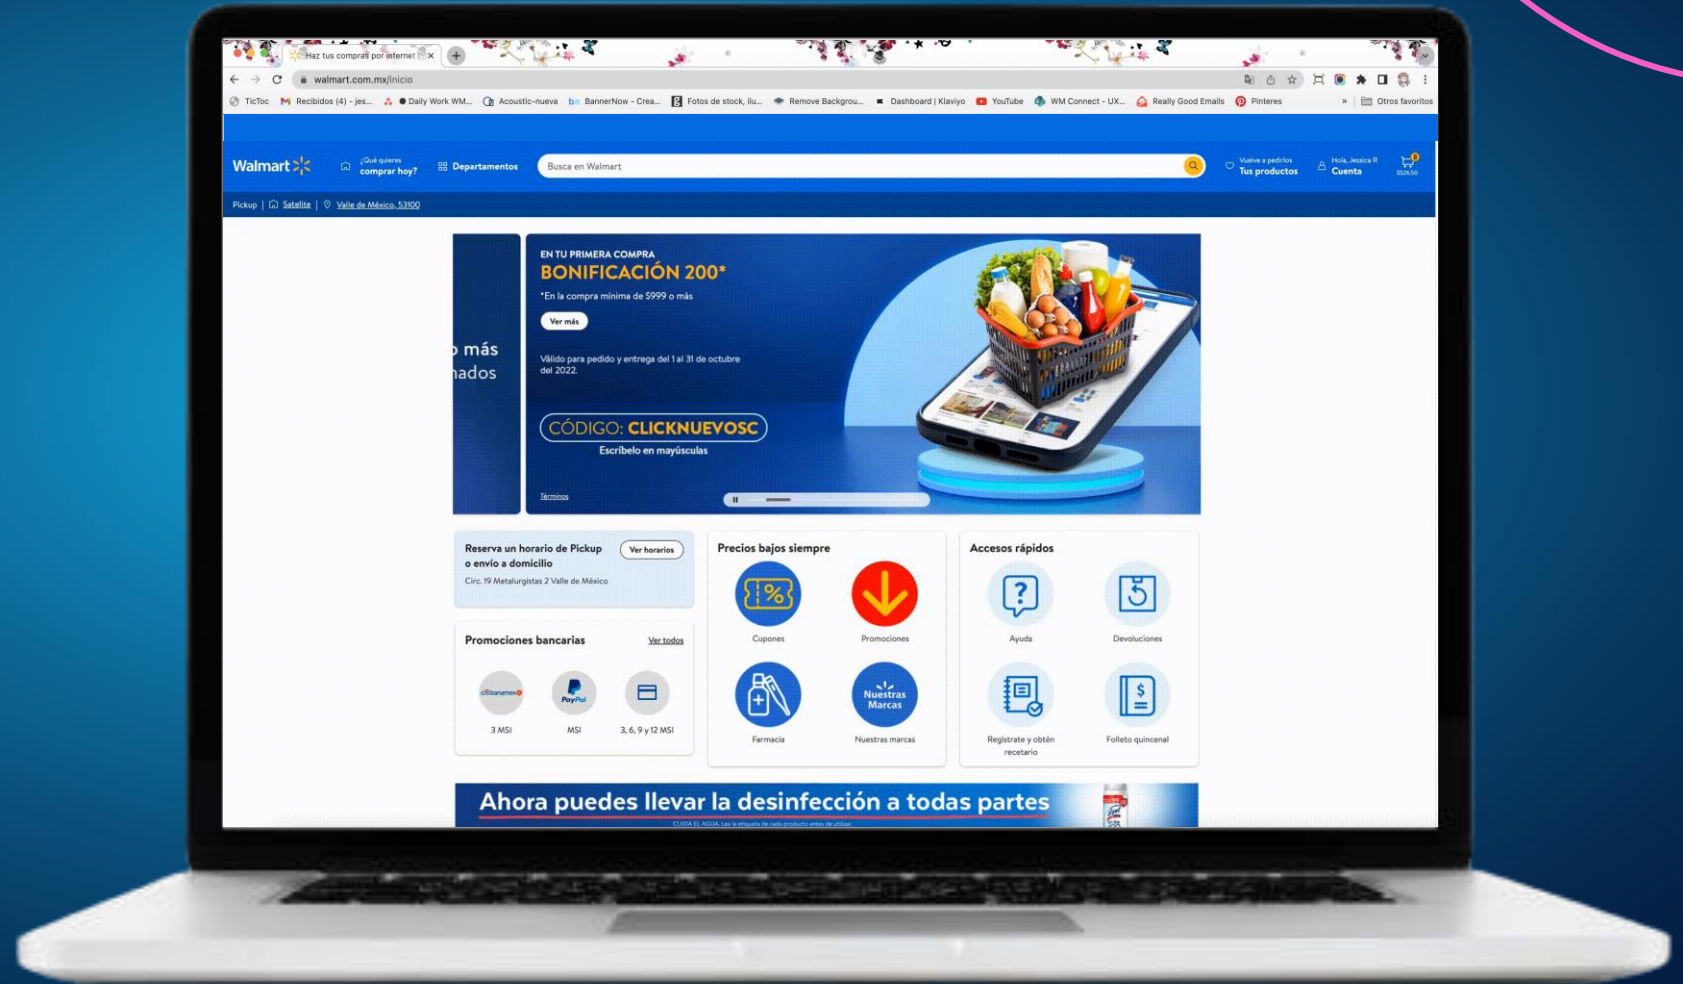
Haz tus compras por internet ×
walmart.com.mx/inicio
TicToc Recibidos (4) - jes... Daily Work WM... Acoustic-nueva BannerNow - Crea... Fotos de stock, ilu... Remove Backgrou... Dashboard | Klaviyo YouTube WM Connect - UX... Really Good Emails Pinteres » Otros favoritos

Walmart ¿Qué quieres comprar hoy? Departamentos Busca en Walmart Vuelve a pedirlos Tus productos Hola, Jessica R Cuenta 0 $526.50
Pickup | Satelite | Valle de México, 53100

más
nados

EN TU PRIMERA COMPRA
BONIFICACIÓN 200*
*En la compra mínima de $999 o más
Ver más
Válido para pedido y entrega del 1 al 31 de octubre del 2022.
CÓDIGO: CLICKNUEVOSC
Escríbelo en mayúsculas
Términos

Reserva un horario de Pickup o envío a domicilio
Ver horarios
Circ. 19 Metalurgistas 2 Valle de México

Promociones bancarias
Ver todos
citibanamex 3 MSI
PayPal MSI
3, 6, 9 y 12 MSI

Precios bajos siempre
Cupones
Promociones
Farmacia
Nuestras Marcas
Nuestras marcas

Accesos rápidos
Ayuda
Devoluciones
Regístrate y obtén recetario
Folleto quincenal

Ahora puedes llevar la desinfección a todas partes
CUIDA EL AGUA. Lee la etiqueta de cada producto antes de utilizar.